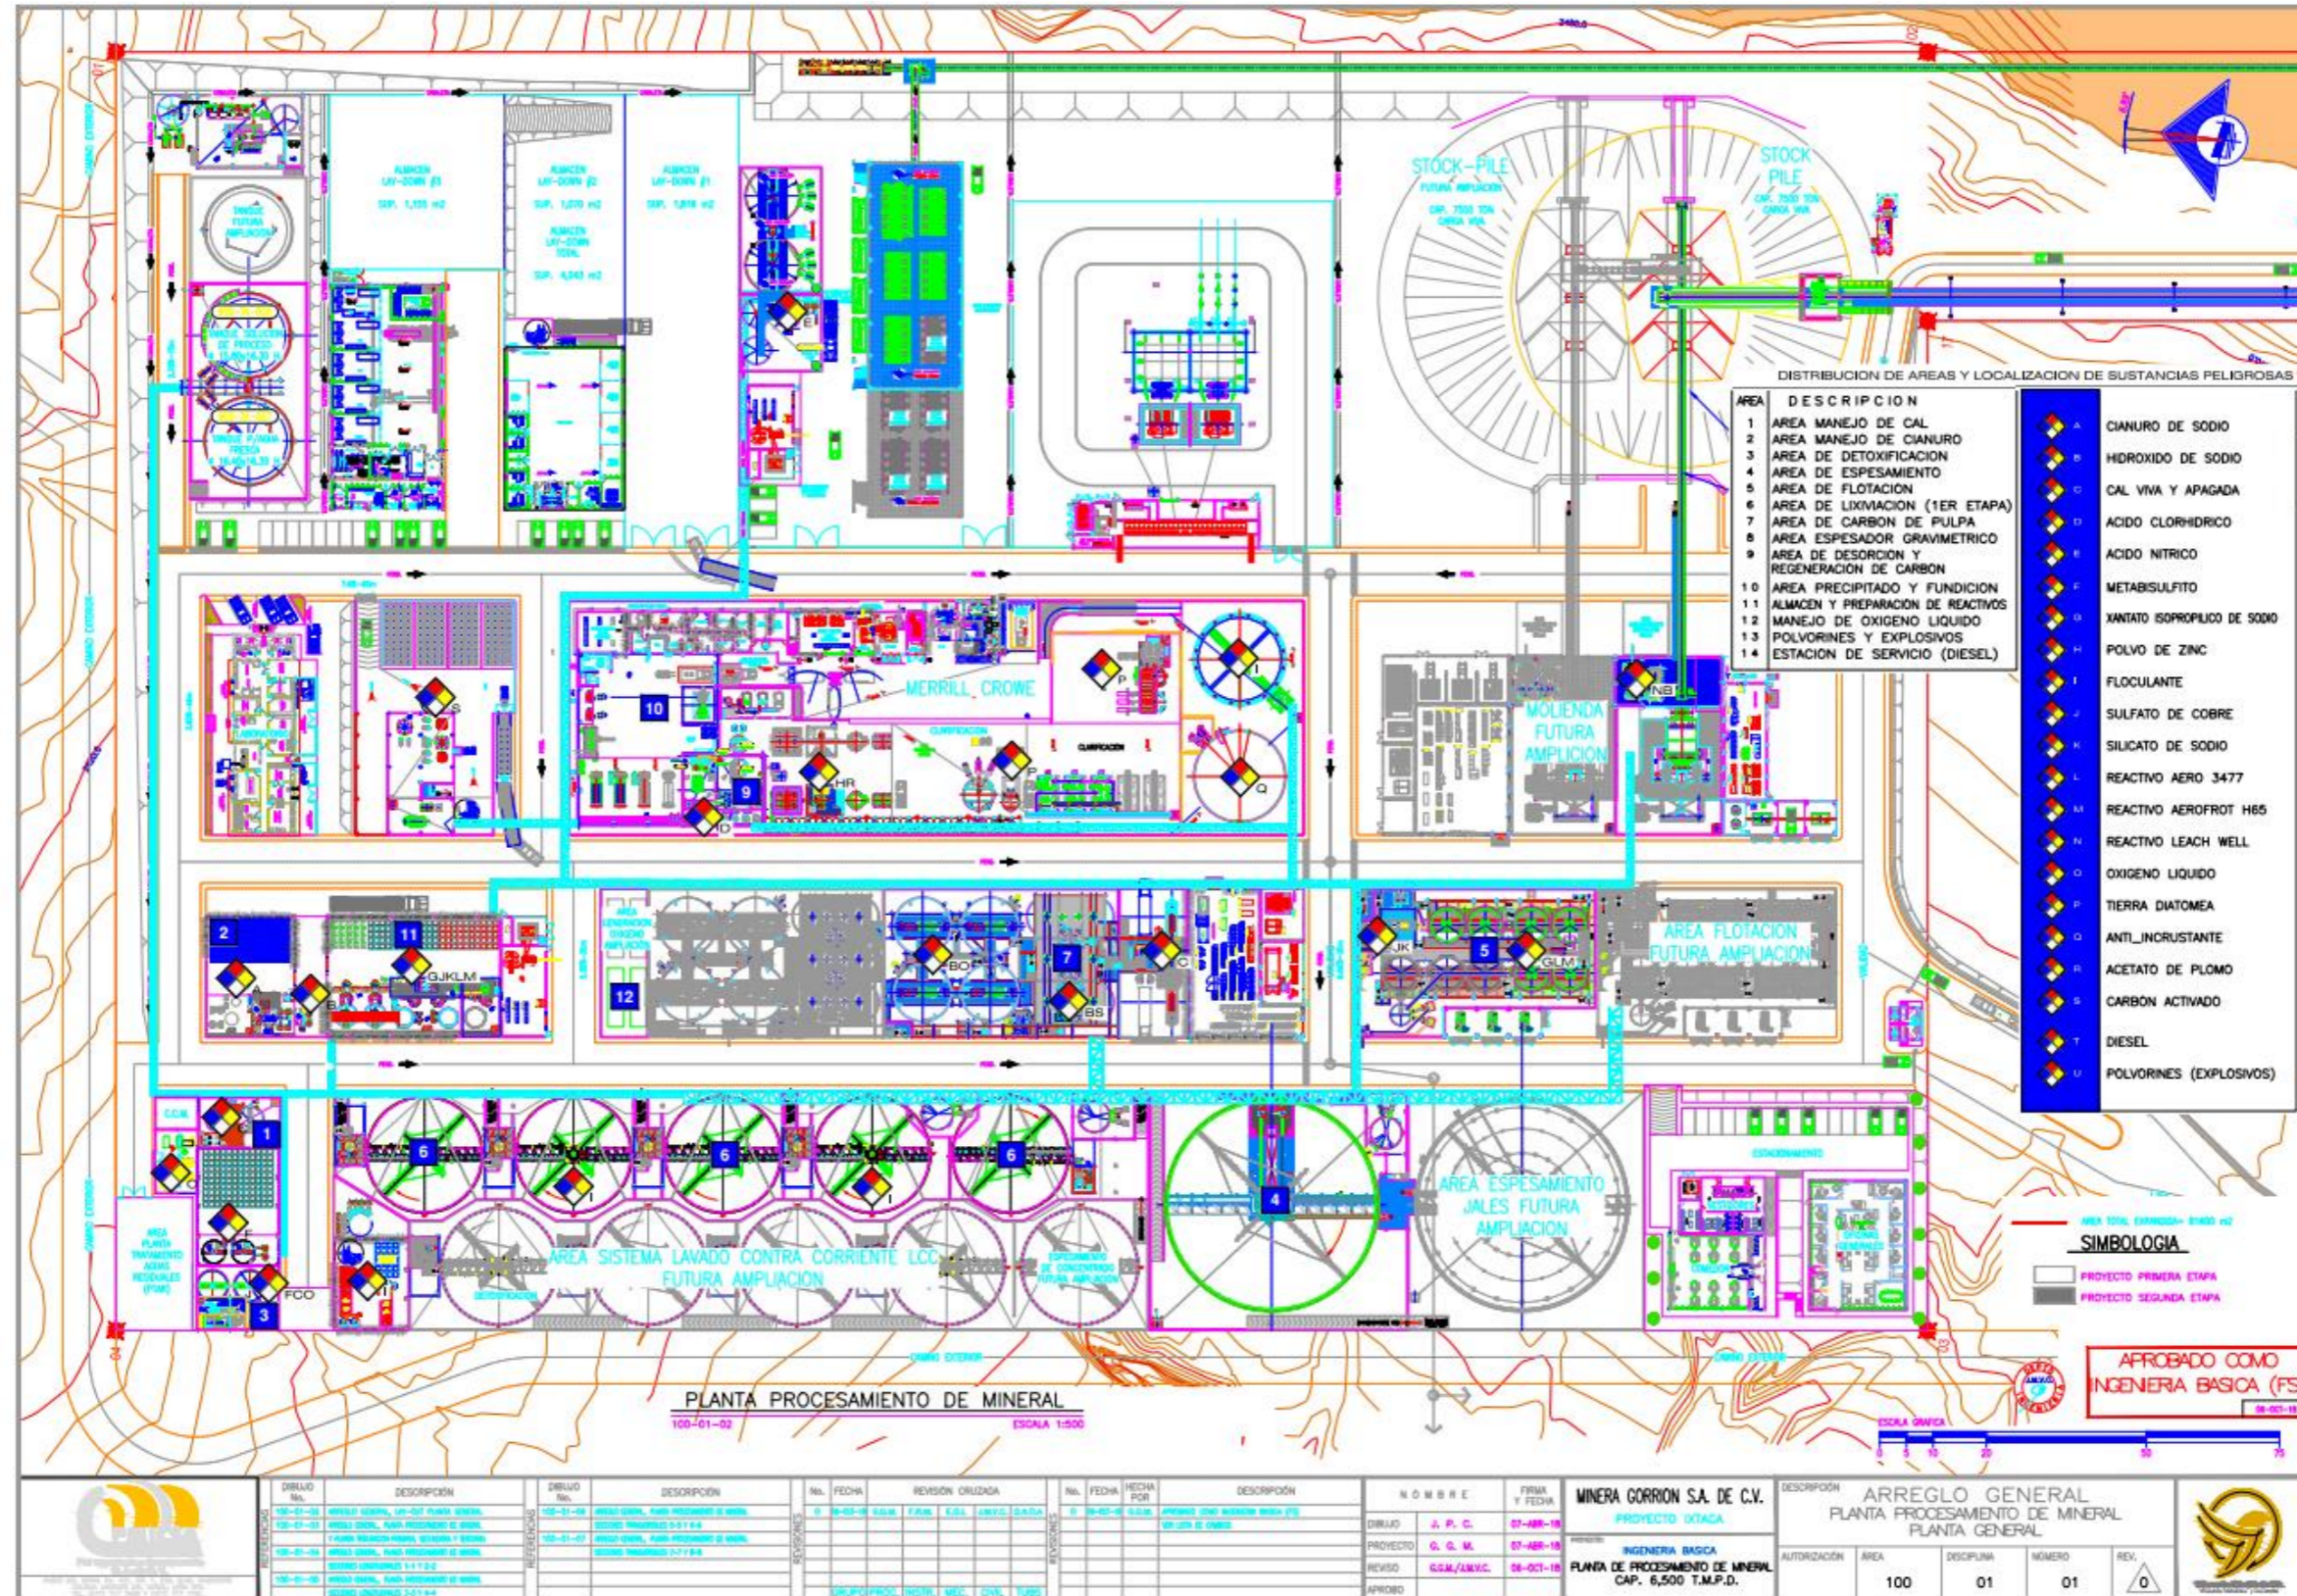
STOCK-PILE
FUTURA AMPLIACION
STOCK PILE
DISTRIBUCION DE AREAS Y LOCALIZACION DE SUSTANCIAS PELIGROSAS

| AREA | DESCRIPCION |
|---|---|
| 1 | AREA MANEJO DE CAL |
| 2 | AREA MANEJO DE CIANURO |
| 3 | AREA DE DETOXIFICACION |
| 4 | AREA DE ESPESAMIENTO |
| 5 | AREA DE FLOTACION |
| 6 | AREA DE LIXIVIACION (1ER ETAPA) |
| 7 | AREA DE CARBON DE PULPA |
| 8 | AREA ESPESADOR GRAVIMETRICO |
| 9 | AREA DE DESORCION Y REGENERACION DE CARBON |
| 10 | AREA PRECIPITADO Y FUNDICION |
| 11 | ALMACEN Y PREPARACION DE REACTIVOS |
| 12 | MANEJO DE OXIGENO LIQUIDO |
| 13 | POLVORINES Y EXPLOSIVOS |
| 14 | ESTACION DE SERVICIO (DIESEL) |

| | |
|---|---|
| A | CIANURO DE SODIO |
| B | HIDROXIDO DE SODIO |
| C | CAL VIVA Y APAGADA |
| D | ACIDO CLORHIDRICO |
| E | ACIDO NITRICO |
| F | METABISULFITO |
| G | XANTATO ISOPROPILICO DE SODIO |
| H | POLVO DE ZINC |
| I | FLOCULANTE |
| J | SULFATO DE COBRE |
| K | SILICATO DE SODIO |
| L | REACTIVO AERO 3477 |
| M | REACTIVO AEROFROT H65 |
| N | REACTIVO LEACH WELL |
| O | OXIGENO LIQUIDO |
| P | TIERRA DIATOMEA |
| Q | ANTI_INCRUSTANTE |
| R | ACETATO DE PLOMO |
| S | CARBON ACTIVADO |
| T | DIESEL |
| U | POLVORINES (EXPLOSIVOS) |

MERRILL CROWE
MOLIENDA FUTURA AMPLIACION
AREA FLOTACION FUTURA AMPLIACION
AREA ESPESAMIENTO JALES FUTURA AMPLIACION
AREA SISTEMA LAVADO CONTRA CORRIENTE LCC FUTURA AMPLIACION
10 9 2 11 GJKLM 12 7 BO BS 5 JK GLM 1 3 6 6 6 4 FCO NB HR
SIMBOLOGIA
PROYECTO PRIMERA ETAPA
PROYECTO SEGUNDA ETAPA
APROBADO COMO INGENIERIA BASICA (FS
PLANTA PROCESAMIENTO DE MINERAL
100-01-02
ESCALA 1:500
MINERA GORRION S.A. DE C.V.
PROYECTO IXTACA
INGENIERIA BASICA
PLANTA DE PROCESAMIENTO DE MINERAL CAP. 6,500 T.M.P.D.
ARREGLO GENERAL
PLANTA PROCESAMIENTO DE MINERAL
PLANTA GENERAL
DIBUJO J. P. C. 07-ABR-18
PROYECTO G. G. M. 07-ABR-18
REVISO G.G.M./J.M.V.C. 08-OCT-18
APROBO
AREA 100 DISCIPLINA 01 NUMERO 01 REV. 0